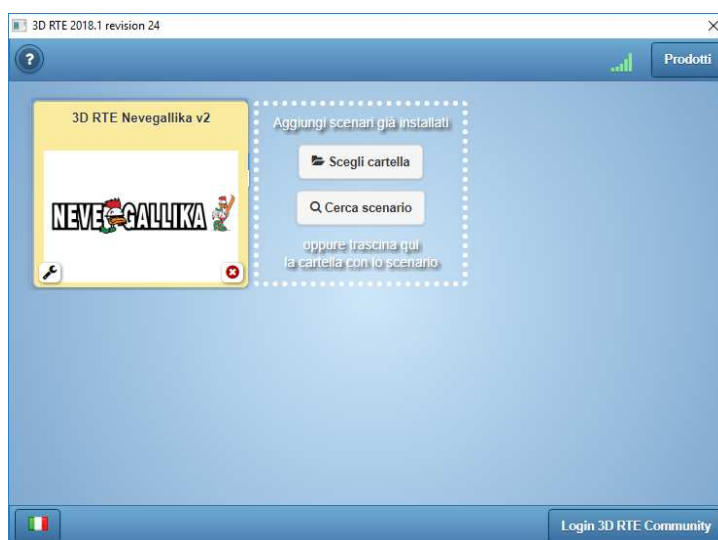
3D RTE 2018.1 revision 24

?

Prodotti

3D RTE Nevegallika v2

NEVEGALLIKA

Aggiungi scenari già installati

Scegli cartella

Cerca scenario

oppure trascina qui la cartella con lo scenario

Login 3D RTE Community